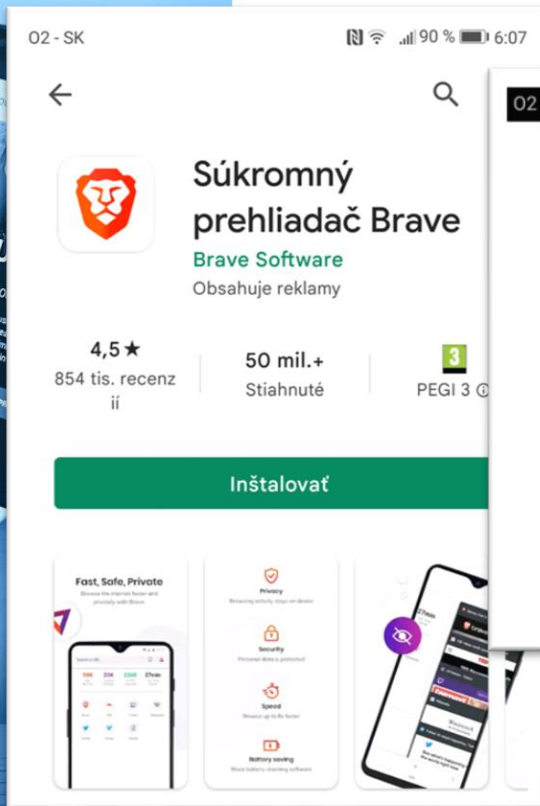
O2 - SK

90 % 6:07

O2

Súkromný prehliadač Brave

Brave Software

Obsahuje reklamy

4,5 ★

854 tis. recenzií

50 mil.+

Stiahnuté

3

PEGI 3

Inštalovať

Fast, Safe, Private

Browse the internet faster and privately with Brave.

Privacy

Security

Speed

Battery saving